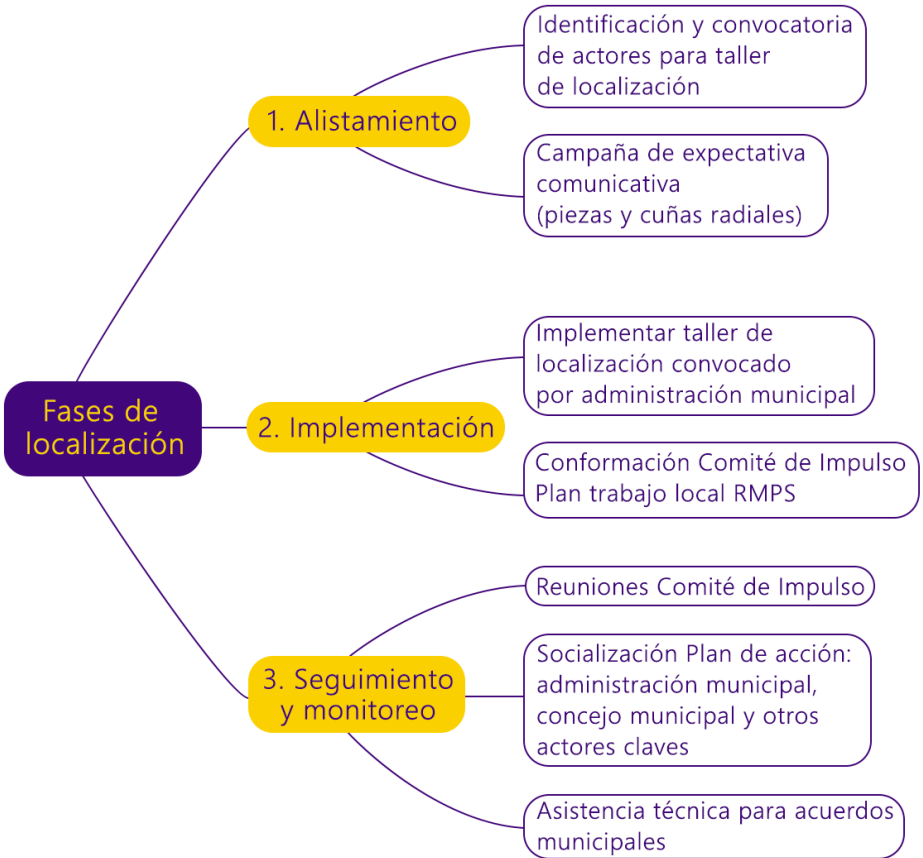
Fases de localización

1. Alistamiento

Identificación y convocatoria de actores para taller de localización

Campaña de expectativa comunicativa (piezas y cuñas radiales)

2. Implementación

Implementar taller de localización convocado por administración municipal

Conformación Comité de Impulso Plan trabajo local RMPS

3. Seguimiento y monitoreo

Reuniones Comité de Impulso

Socialización Plan de acción: administración municipal, concejo municipal y otros actores claves

Asistencia técnica para acuerdos municipales